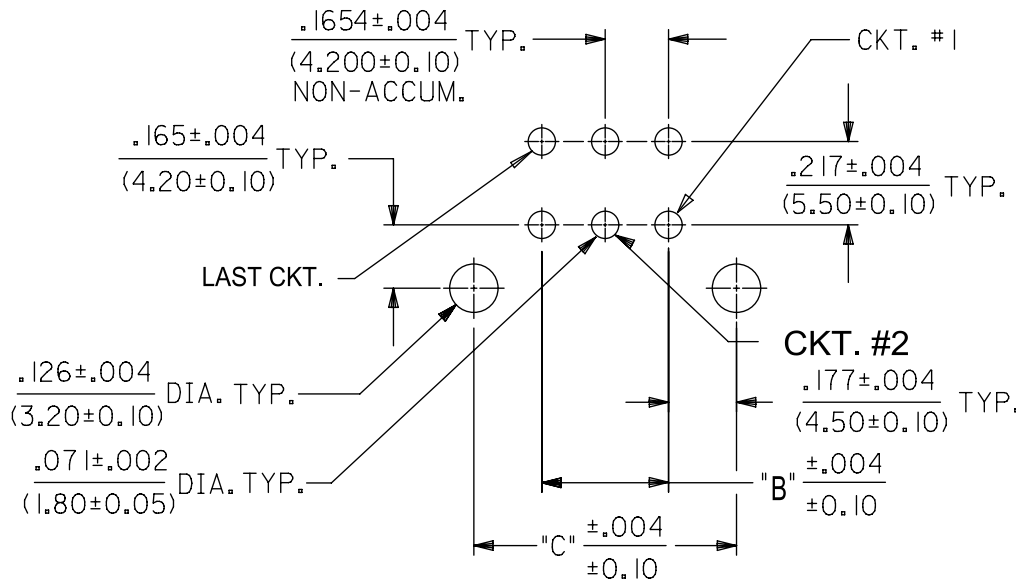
$\frac{.1654\pm.004}{(4.200\pm0.10)}$ TYP.
NON-ACCUM.

CKT. #1

$\frac{.165\pm.004}{(4.20\pm0.10)}$ TYP.

$\frac{.217\pm.004}{(5.50\pm0.10)}$ TYP.

LAST CKT.

CKT. #2

$\frac{.126\pm.004}{(3.20\pm0.10)}$ DIA. TYP.

$\frac{.177\pm.004}{(4.50\pm0.10)}$ TYP.

$\frac{.071\pm.002}{(1.80\pm0.05)}$ DIA. TYP.

"B" $\frac{\pm.004}{\pm0.10}$

"C" $\frac{\pm.004}{\pm0.10}$